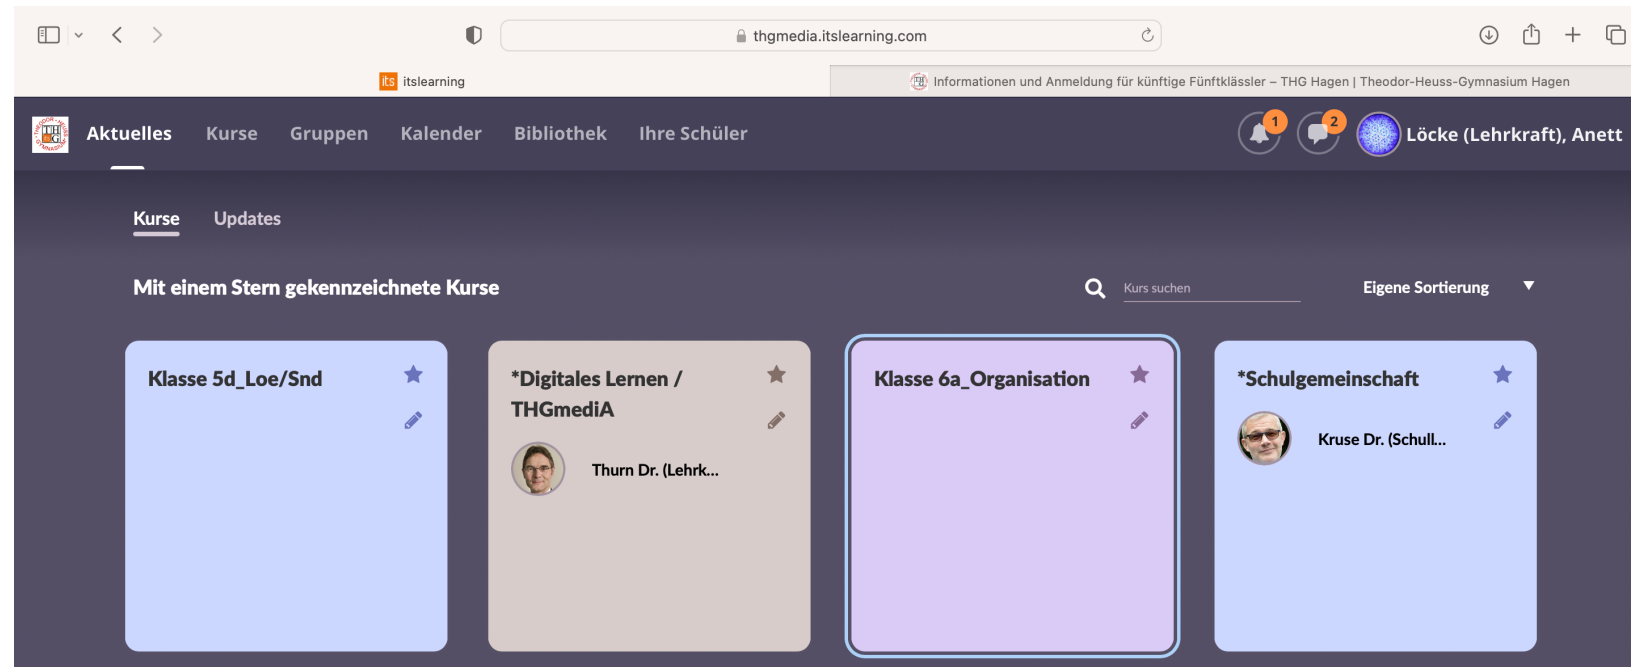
thgmedia.itslearning.com

its itslearning

Informationen und Anmeldung für künftige Fünftklässler – THG Hagen | Theodor-Heuss-Gymnasium Hagen

Aktuelles Kurse Gruppen Kalender Bibliothek Ihre Schüler

1 2 Löcke (Lehrkraft), Anett

Kurse Updates

Mit einem Stern gekennzeichnete Kurse

Kurs suchen

Eigene Sortierung

Klasse 5d_Loe/Snd

*Digitales Lernen / THGmediA

Thurn Dr. (Lehrk...

Klasse 6a_Organisation

*Schulgemeinschaft

Kruse Dr. (Schull...